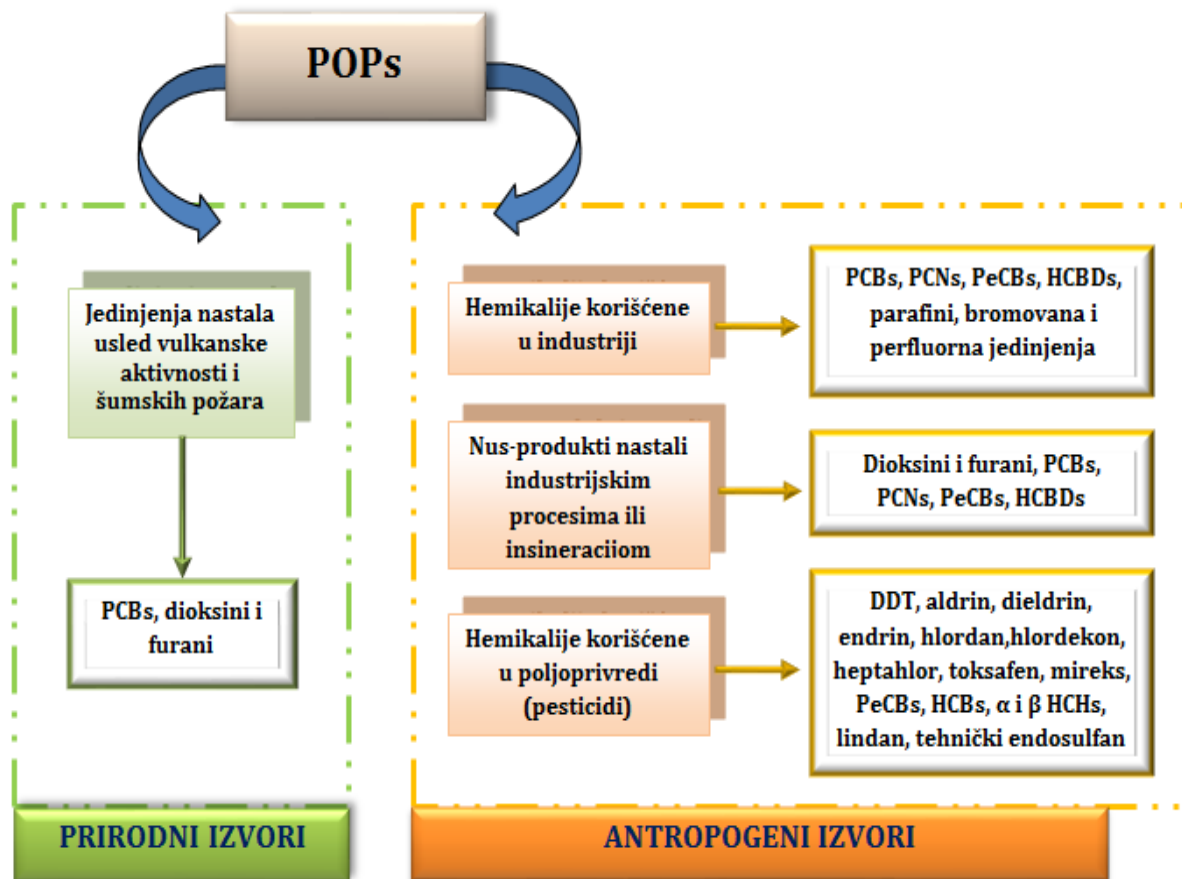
POPs

Jedinjenja nastala usled vulkanske aktivnosti i šumskih požara

PCBs, dioksini i furani

PRIRODNI IZVORI

Hemikalije korišćene u industriji

PCBs, PCNs, PeCBs, HCBDs, parafini, bromovana i perfluorna jedinjenja

Nus-produkti nastali industrijskim procesima ili insineraciiom

Dioksini i furani, PCBs, PCNs, PeCBs, HCBDs

Hemikalije korišćene u poljoprivredi (pesticidi)

DDT, aldrin, dieldrin, endrin, hlordan,hlordekon, heptahlor, toksafen, mireks, PeCBs, HCBs, α i β HCHs, lindan, tehnički endosulfan

ANTROPOGENI IZVORI